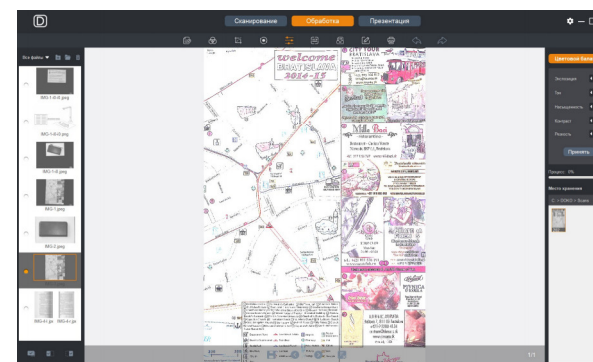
Сканирование
Обработка
Презентация

Все файлы

IMG-1-В-К.jpeg
IMG-1-В-Е.jpeg
IMG-1-В.jpeg
IMG-1.jpeg
IMG-7.jpeg
IMG-3.jpeg
IMG-4-1.jpe
IMG-4-1.jpe

welcome
BRATISLAVA
2014-15

CITY TOUR
BRATISLAVA

Mille Bari

Цветовой бал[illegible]
Экспозиция
Тон
Насыщенность
Контраст
Резкость
Применить
Предпр. 0%
Место хранения
C:\DOKO\Scans

1/1